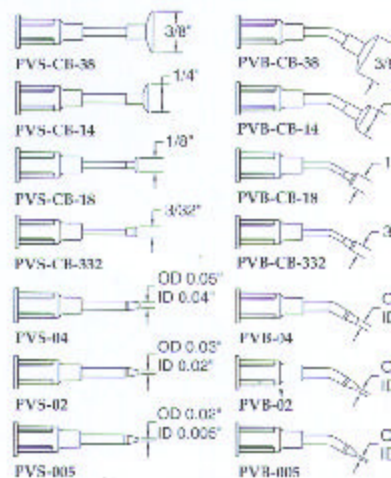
3/8"
PVS-CB-38
1/4"
PVS-CB-14
1/8"
PVS-CB-18
3/32"
PVS-CB-332
OD 0.05"
ID 0.04"
PVS-04
OD 0.03"
ID 0.02"
PVS-02
OD 0.02"
ID 0.005"
PVS-005

3/
PVB-CB-38
PVB-CB-14
1
PVB-CB-18
3
PVB-CB-332
O
ID
PVB-04
O
ID
PVB-02
O
ID
PVB-005